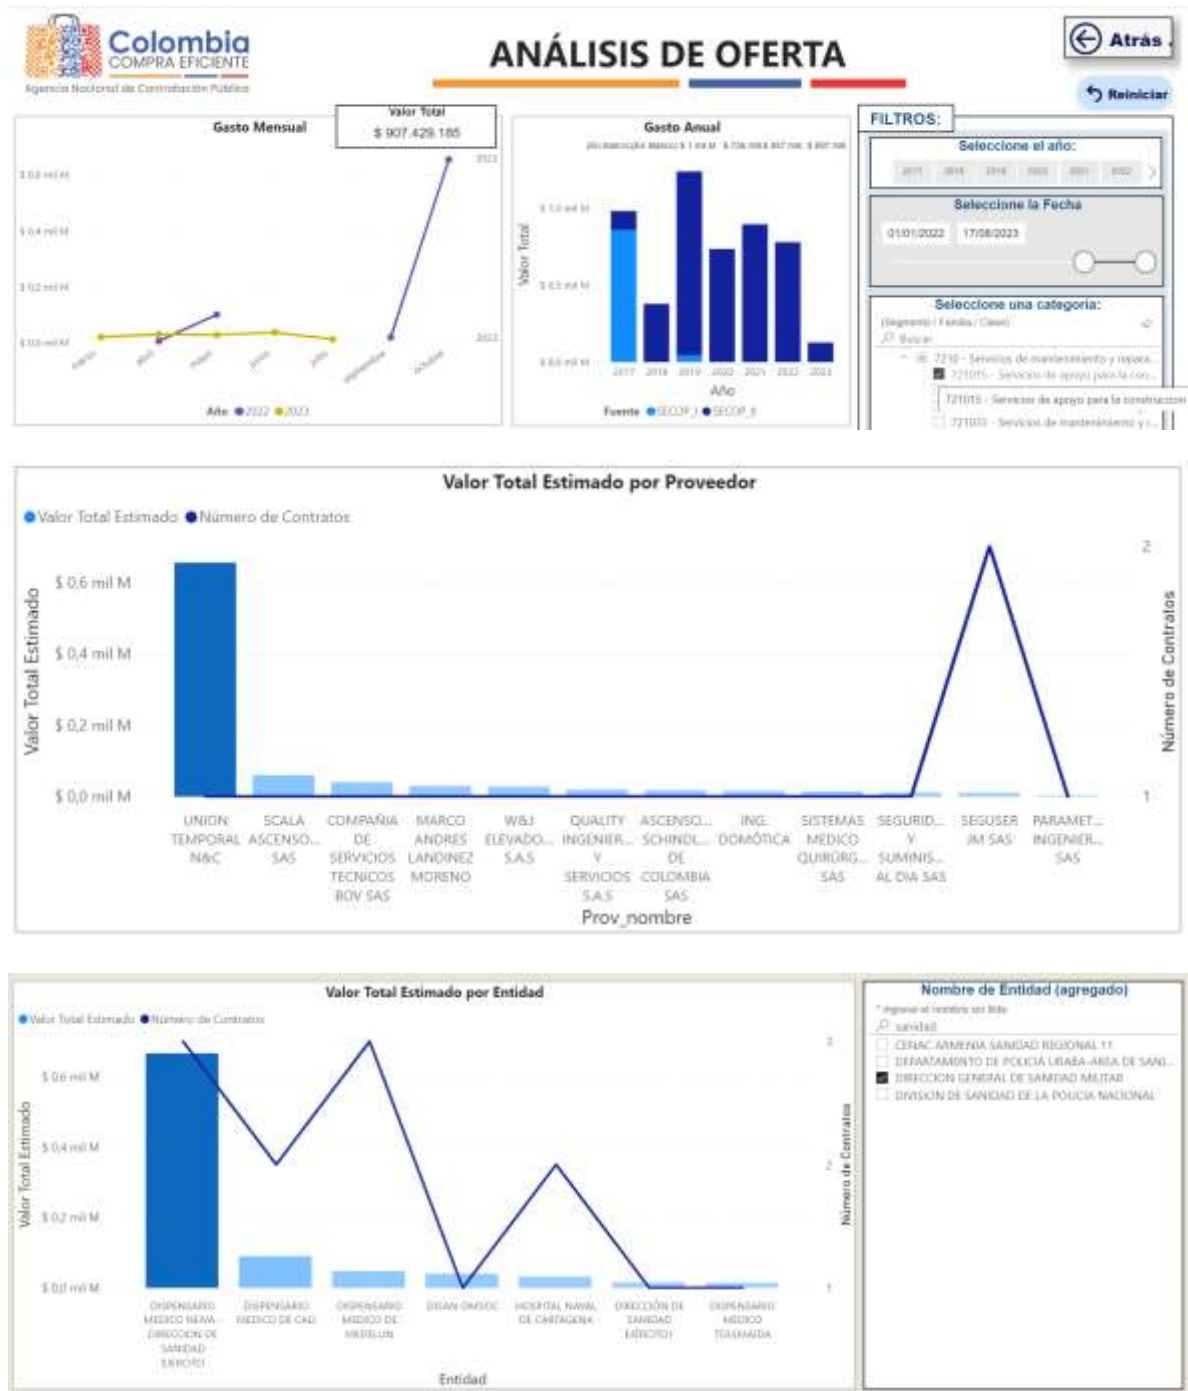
Colombia
COMPRA EFICIENTE
Agencia Nacional de Contratación Pública

ANÁLISIS DE OFERTA

Atrás

Reiniciar

Valor Total
$ 907.429.185

Gasto Mensual

$ 0,6 mil M
$ 0,4 mil M
$ 0,2 mil M
$ 0,0 mil M

marzo abril mayo junio julio septiembre octubre

2023
2022

Año ● 2022 ● 2023

Gasto Anual

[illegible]

$ 1,0 mil M
$ 0,5 mil M
$ 0,0 mil M

Valor Total

2017 2018 2019 2020 2021 2022 2023
Año

Fuente ● SECOP_I ● SECOP_II

FILTROS:

Seleccione el año:
2017 2018 2019 2020 2021 2022

Seleccione la Fecha
01/01/2022 17/08/2023

Seleccione una categoría:
(Segmento / Familia / Clase)
Buscar
7210 - Servicios de mantenimiento y repara...
721015 - Servicios de apoyo para la con...
721015 - Servicios de apoyo para la construccion
721033 - Servicios de mantenimiento y r...

Valor Total Estimado por Proveedor

● Valor Total Estimado ● Número de Contratos

$ 0,6 mil M
$ 0,4 mil M
$ 0,2 mil M
$ 0,0 mil M

Valor Total Estimado

2
1
Número de Contratos

UNION TEMPORAL N&C
SCALA ASCENSO... SAS
COMPAÑIA DE SERVICIOS TECNICOS BOV SAS
MARCO ANDRES LANDINEZ MORENO
W&J ELEVADO... S.A.S
QUALITY INGENIER... Y SERVICIOS S.A.S
ASCENSO... SCHINDL... DE COLOMBIA SAS
ING DOMÓTICA
SISTEMAS MEDICO QUIRÚRG... SAS
SEGURID... Y SUMINIS... AL DIA SAS
SEGUSER JM SAS
PARAMET... INGENIER... SAS

Prov_nombre

Valor Total Estimado por Entidad

● Valor Total Estimado ● Número de Contratos

$ 0,6 mil M
$ 0,4 mil M
$ 0,2 mil M
$ 0,0 mil M

Valor Total Estimado

3
2
1
Número de Contratos

DISPENSARIO MEDICO NEIVA DIRECCION DE SANIDAD EJERCITO
DISPENSARIO MEDICO DE CALI
DISPENSARIO MEDICO DE MEDELLIN
DIGAN DMSOC
HOSPITAL NAVAL DE CARTAGENA
DIRECCIÓN DE SANIDAD EJÉRCITO
DISPENSARIO MEDICO TOLEMAIDA

Entidad

Nombre de Entidad (agregado)
* Ingrese el nombre sin tilde
sanidad
CENAC ARMENIA SANIDAD REGIONAL 11
DEPARTAMENTO DE POLICIA URABA-AREA DE SANI...
DIRECCION GENERAL DE SANIDAD MILITAR
DIVISION DE SANIDAD DE LA POLICIA NACIONAL